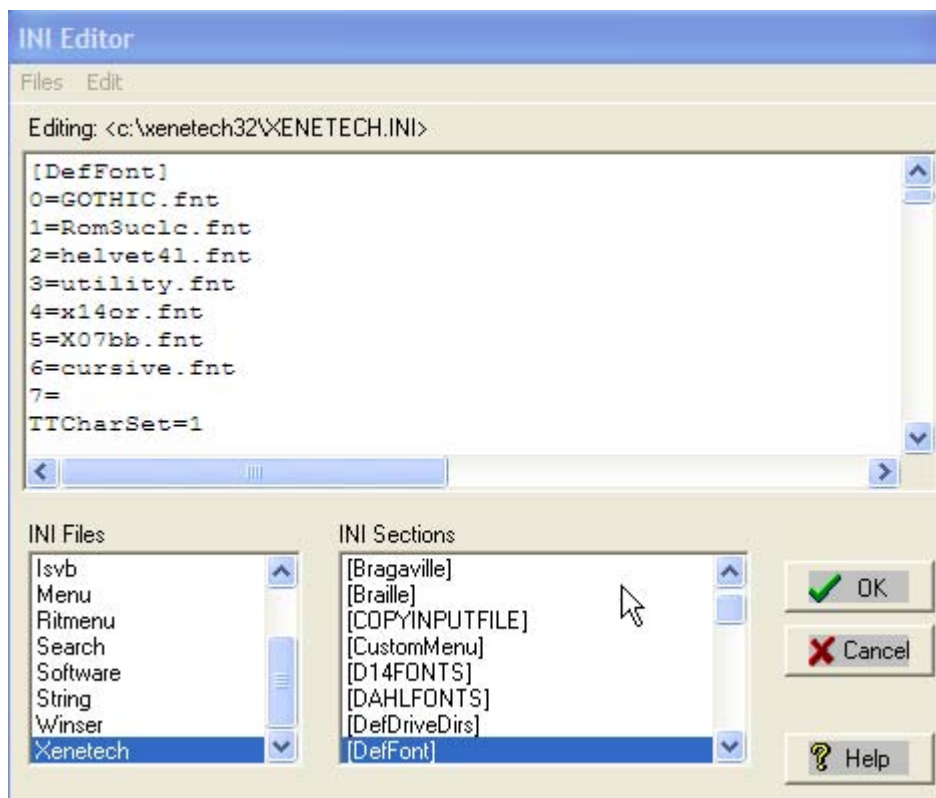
INI Editor

Files Edit

Editing: <c:\xenetech32\XENETECH.INI>

[DefFont]
0=GOTHIC.fnt
1=Rom3uclc.fnt
2=helvet4l.fnt
3=utility.fnt
4=x14or.fnt
5=X07bb.fnt
6=cursive.fnt
7=
TTCharSet=1

INI Files

Isvb
Menu
Ritmenu
Search
Software
String
Winser
Xenetech

INI Sections

[Bragaville]
[Braille]
[COPYINPUTFILE]
[CustomMenu]
[D14FONTS]
[DAHLFONTS]
[DefDriveDirs]
[DefFont]

OK

Cancel

Help